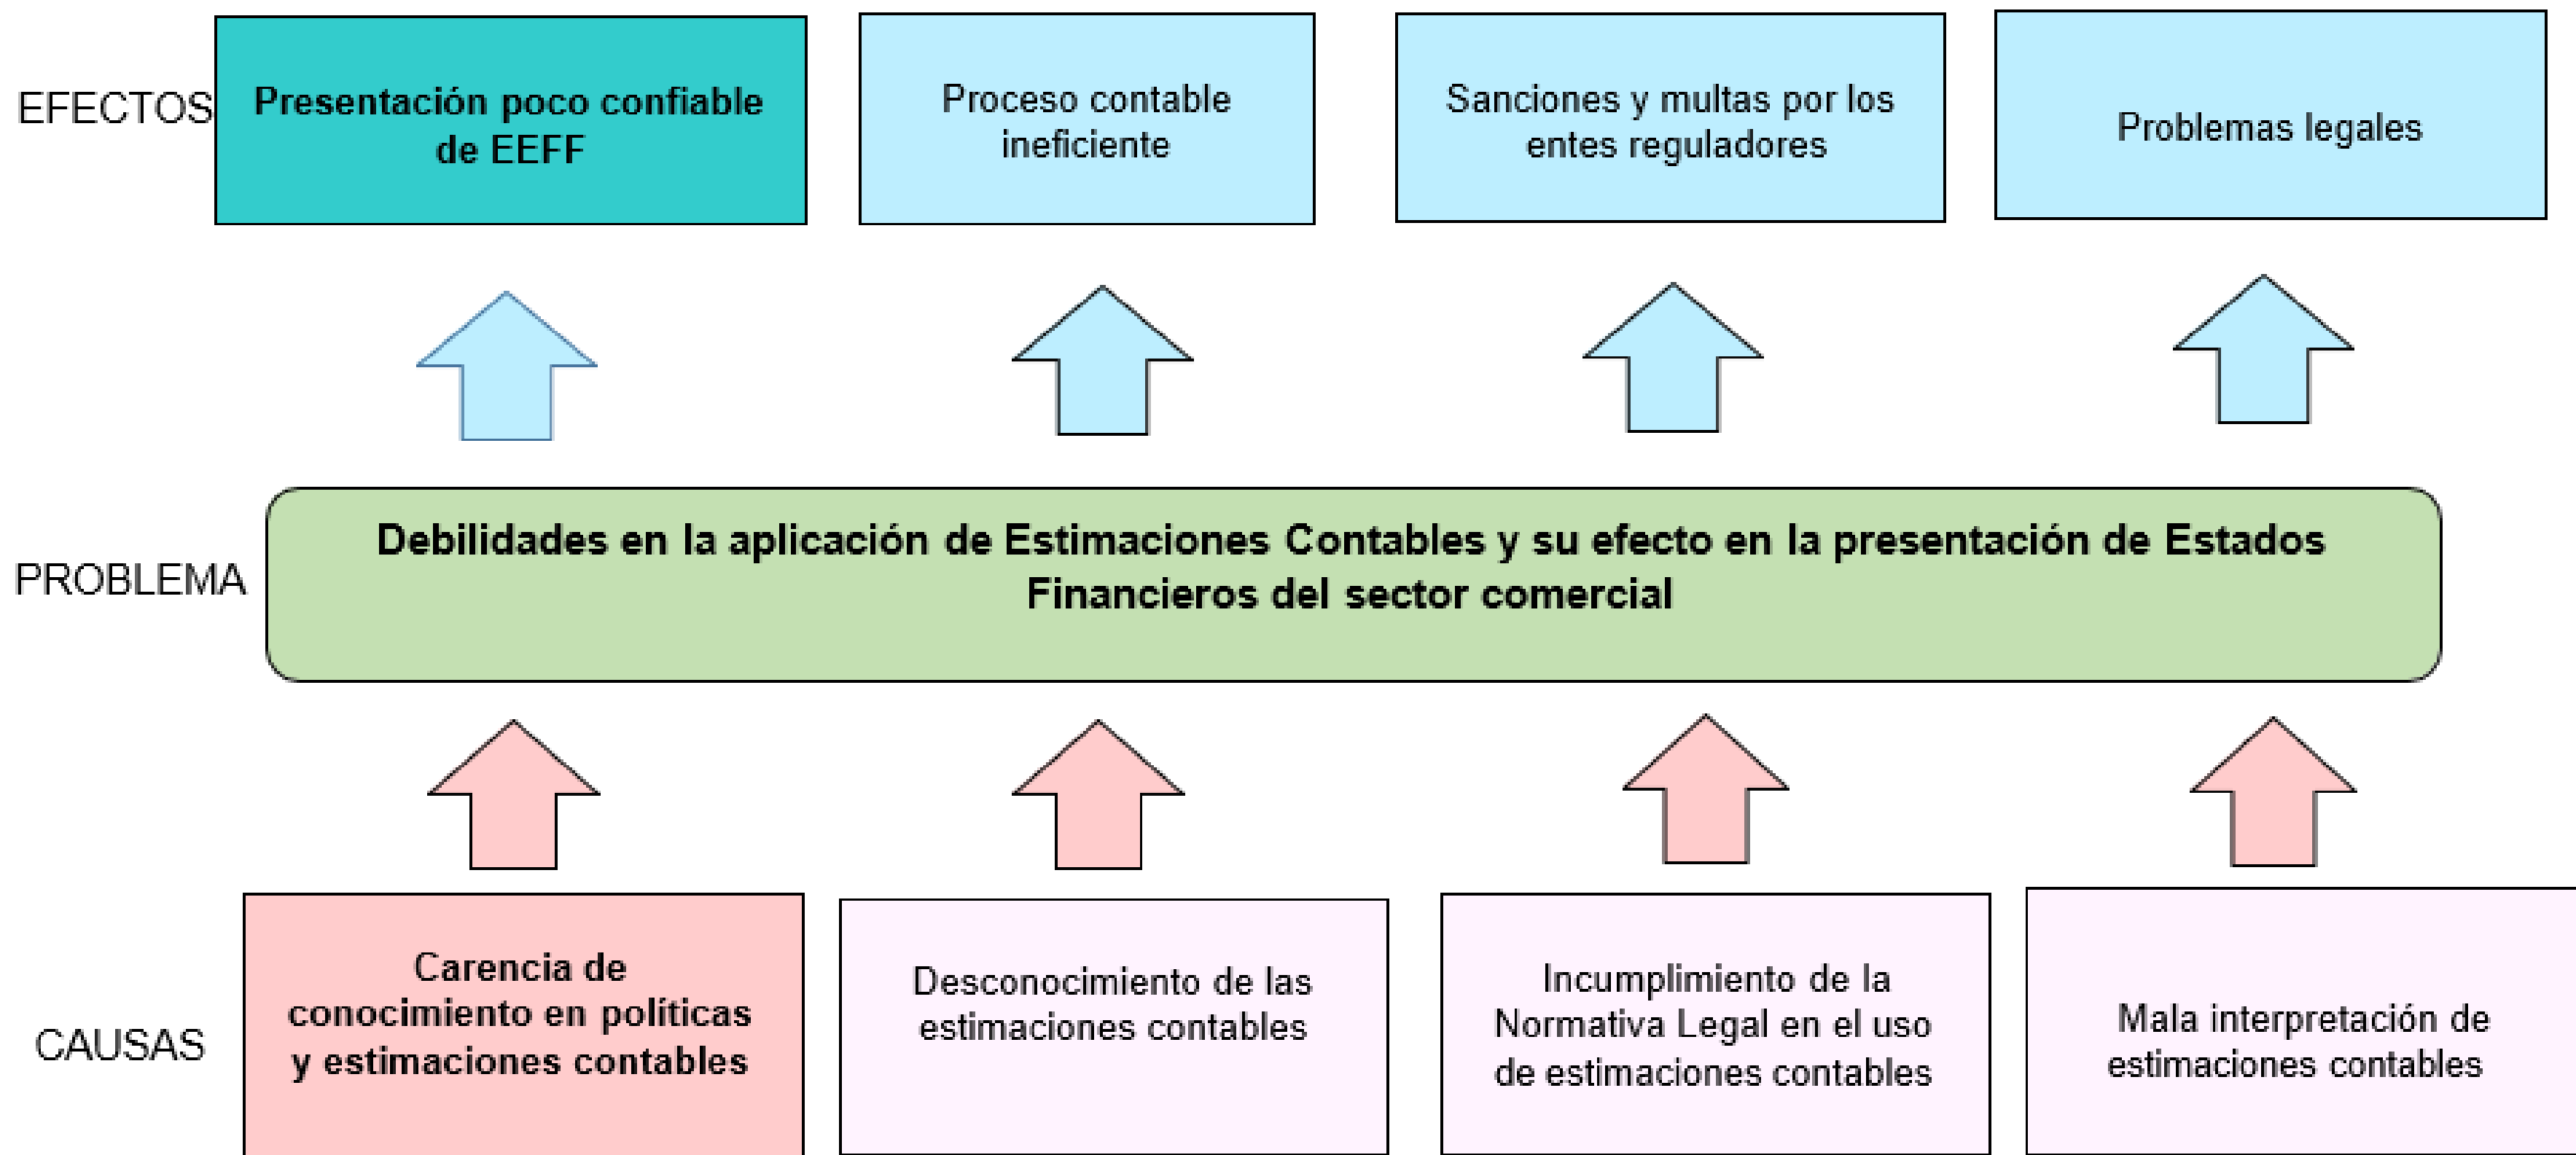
EFECTOS

Presentación poco confiable de EEFF

Proceso contable ineficiente

Sanciones y multas por los entes reguladores

Problemas legales

PROBLEMA

Debilidades en la aplicación de Estimaciones Contables y su efecto en la presentación de Estados Financieros del sector comercial

CAUSAS

Carencia de conocimiento en políticas y estimaciones contables

Desconocimiento de las estimaciones contables

Incumplimiento de la Normativa Legal en el uso de estimaciones contables

Mala interpretación de estimaciones contables